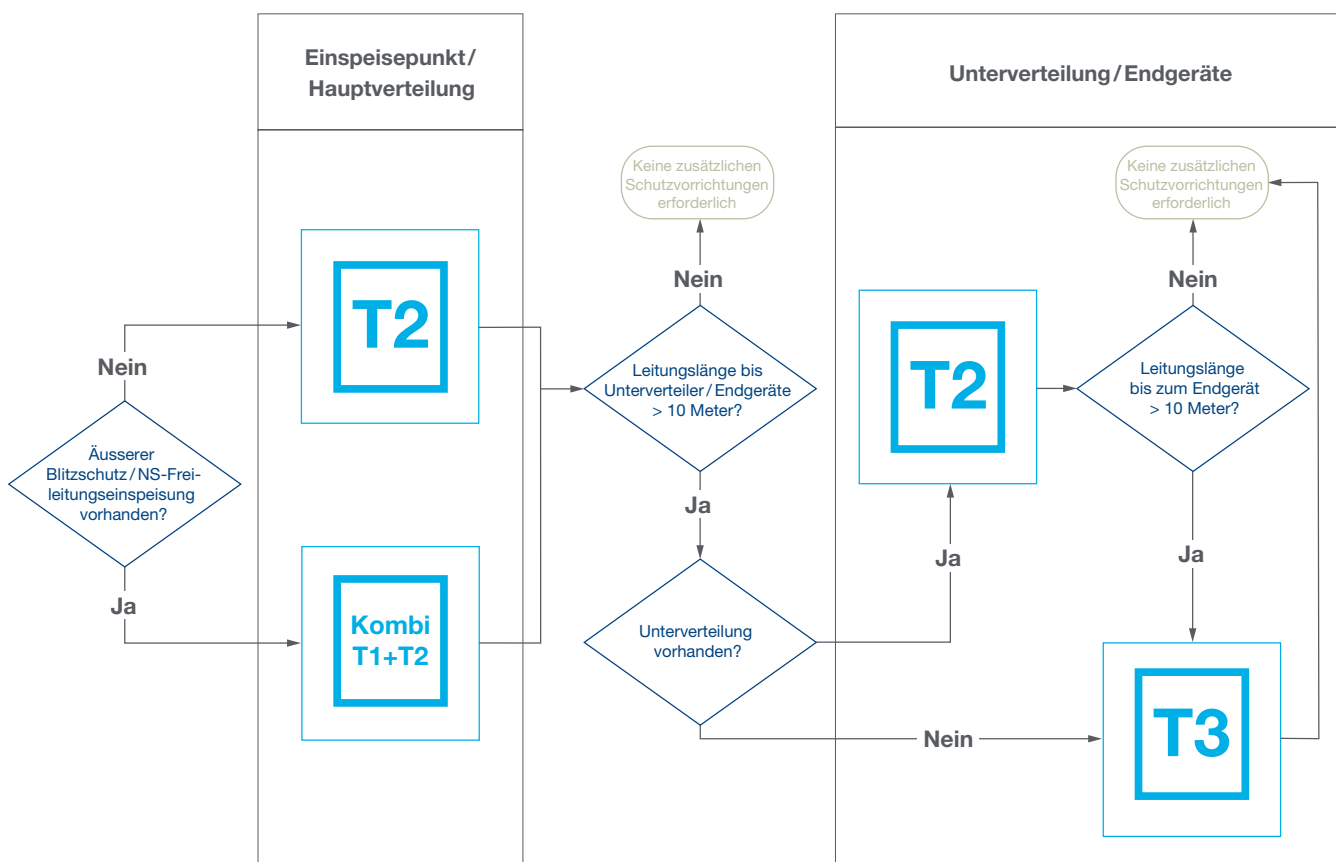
Einspeisepunkt/ Hauptverteilung

Unterverteilung/Endgeräte

Keine zusätzlichen Schutzvorrichtungen erforderlich

Keine zusätzlichen Schutzvorrichtungen erforderlich

Nein

Nein

T2

Nein

Leitungslänge bis Unterverteiler/Endgeräte > 10 Meter?

T2

Leitungslänge bis zum Endgerät > 10 Meter?

Äusserer Blitzschutz/NS-Freileitungseinspeisung vorhanden?

Ja

Ja

Ja

Ja

Kombi T1+T2

Unterverteilung vorhanden?

Nein

T3